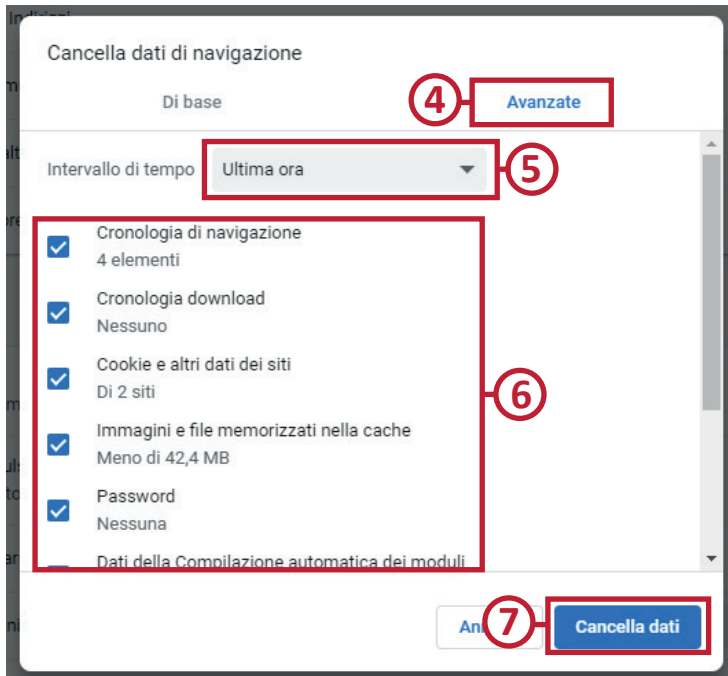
Cancella dati di navigazione

Di base

4

Avanzate

Intervallo di tempo

Ultima ora

5

Cronologia di navigazione
4 elementi

Cronologia download
Nessuno

Cookie e altri dati dei siti
Di 2 siti

6

Immagini e file memorizzati nella cache
Meno di 42,4 MB

Password
Nessuna

Dati della Compilazione automatica dei moduli

An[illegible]

7

Cancella dati